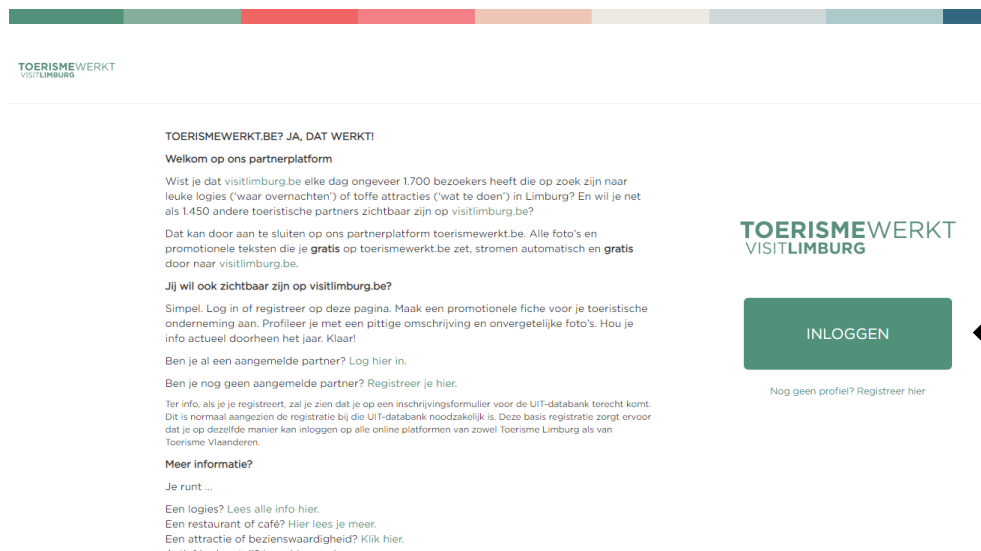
TOERISMEWERKT
VISITLIMBURG

TOERISMEWERKT.BE? JA, DAT WERKT!

Welkom op ons partnerplatform

Wist je dat visitlimburg.be elke dag ongeveer 1.700 bezoekers heeft die op zoek zijn naar leuke logies ('waar overnachten') of toffe attracties ('wat te doen') in Limburg? En wil je net als 1.450 andere toeristische partners zichtbaar zijn op visitlimburg.be?

Dat kan door aan te sluiten op ons partnerplatform toerismewerkt.be. Alle foto's en promotionele teksten die je gratis op toerismewerkt.be zet, stromen automatisch en gratis door naar visitlimburg.be.

Jij wil ook zichtbaar zijn op visitlimburg.be?

Simpel. Log in of registreer op deze pagina. Maak een promotionele fiche voor je toeristische onderneming aan. Profileer je met een pittige omschrijving en onvergetelijke foto's. Hou je info actueel doorheen het jaar. Klaar!

Ben je al een aangemelde partner? Log hier in.

Ben je nog geen aangemelde partner? Registreer je hier.

Ter info, als je je registreert, zal je zien dat je op een inschrijvingsformulier voor de UIT-databank terecht komt. Dit is normaal aangezien de registratie bij die UIT-databank noodzakelijk is. Deze basis registratie zorgt ervoor dat je op dezelfde manier kan inloggen op alle online platformen van zowel Toerisme Limburg als van Toerisme Vlaanderen.

Meer informatie?

Je runt ...

Een logies? Lees alle info hier.
Een restaurant of café? Hier lees je meer.
Een attractie of bezienswaardigheid? Klik hier.
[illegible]

TOERISMEWERKT
VISITLIMBURG

INLOGGEN

Nog geen profiel? Registreer hier